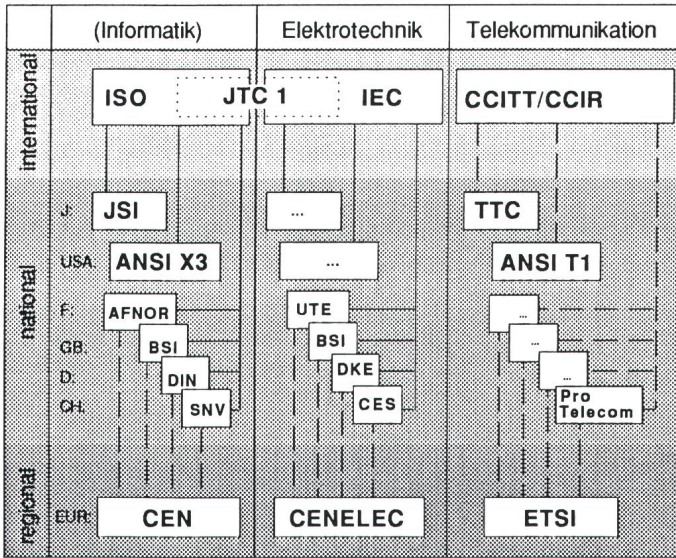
| | (Informatik) | Elektrotechnik | Telekommunikation |
|---|---|---|---|
| international | ISO JTC 1 | IEC | CCITT/CCIR |
| national | J: JSI<br>USA: ANSI X3<br>F: AFNOR<br>GB: BSI<br>D: DIN<br>CH: SNV | ...<br>...<br>UTE<br>BSI<br>DKE<br>CES | TTC<br>ANSI T1<br>...<br>...<br>...<br>Pro Telecom |
| regional | EUR: CEN | CENELEC | ETSI |